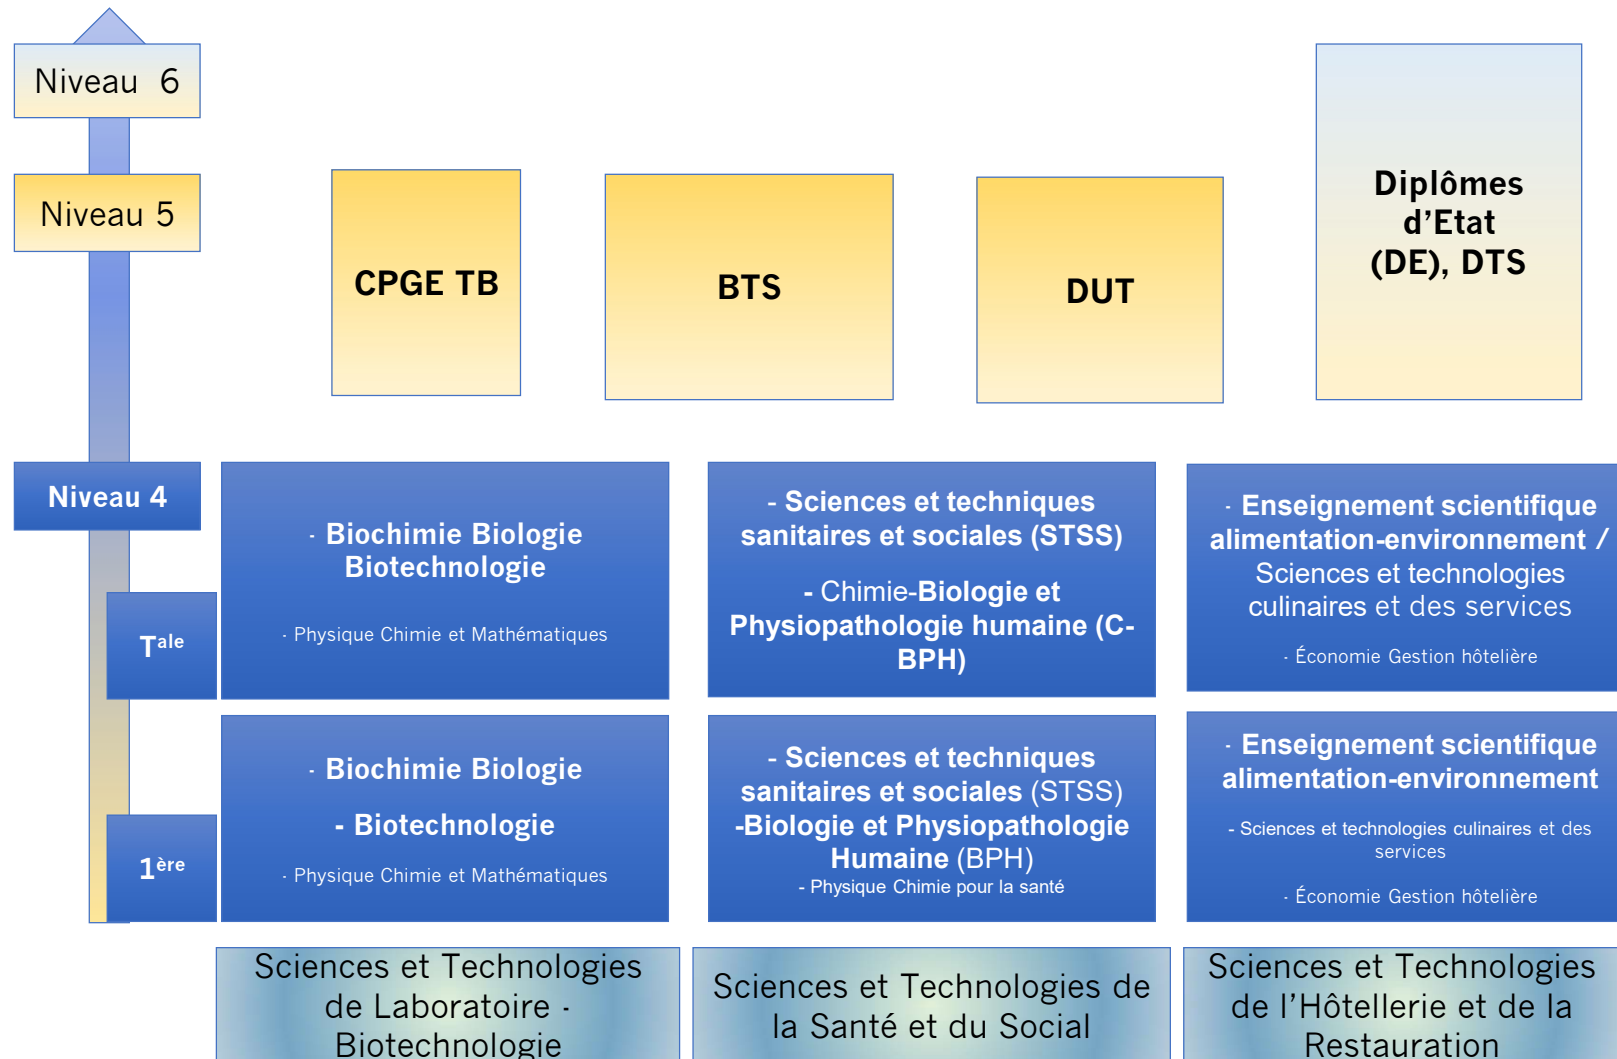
Niveau 6

Niveau 5

CPGE TB

BTS

DUT

Diplômes d’Etat (DE), DTS

Niveau 4

Tale

1ère

- Biochimie Biologie Biotechnologie

- Physique Chimie et Mathématiques

- Sciences et techniques sanitaires et sociales (STSS)

- Chimie-Biologie et Physiopathologie humaine (C-BPH)

- Enseignement scientifique alimentation-environnement / Sciences et technologies culinaires et des services

- Économie Gestion hôtelière

- Biochimie Biologie

- Biotechnologie

- Physique Chimie et Mathématiques

- Sciences et techniques sanitaires et sociales (STSS)

-Biologie et Physiopathologie Humaine (BPH)

- Physique Chimie pour la santé

- Enseignement scientifique alimentation-environnement

- Sciences et technologies culinaires et des services

- Économie Gestion hôtelière

Sciences et Technologies de Laboratoire - Biotechnologie

Sciences et Technologies de la Santé et du Social

Sciences et Technologies de l’Hôtellerie et de la Restauration